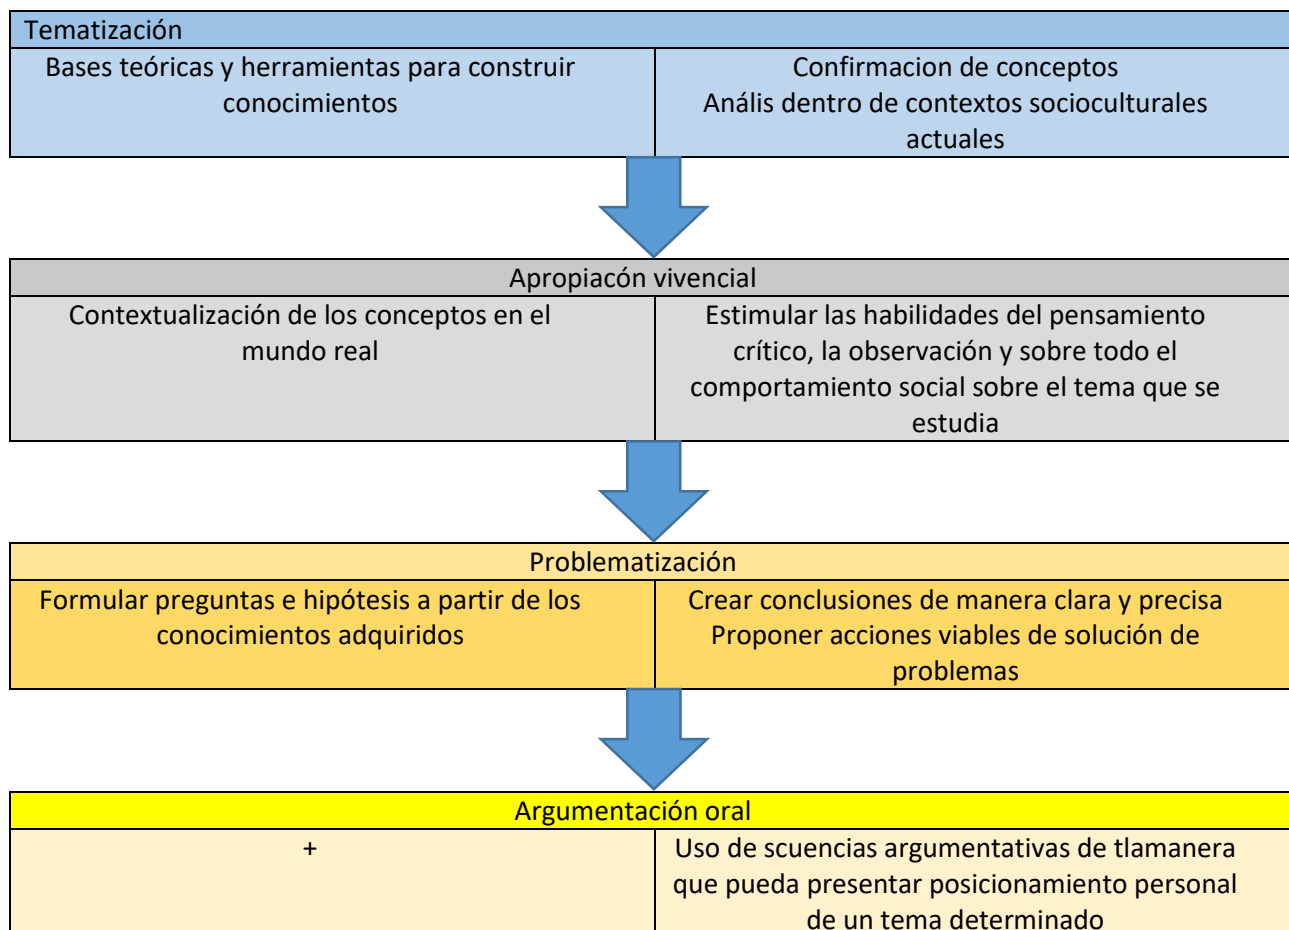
| Tematización | |
|---|---|
| Bases teóricas y herramientas para construir conocimientos | Confirmacion de conceptos Anális dentro de contextos socioculturales actuales |

| Apropiacón vivencial | |
|---|---|
| Contextualización de los conceptos en el mundo real | Estimular las habilidades del pensamiento crítico, la observación y sobre todo el comportamiento social sobre el tema que se estudia |

| Problematización | |
|---|---|
| Formular preguntas e hipótesis a partir de los conocimientos adquiridos | Crear conclusiones de manera clara y precisa Proponer acciones viables de solución de problemas |

| Argumentación oral | |
|---|---|
| + | Uso de scuencias argumentativas de tlamanera que pueda presentar posicionamiento personal de un tema determinado |